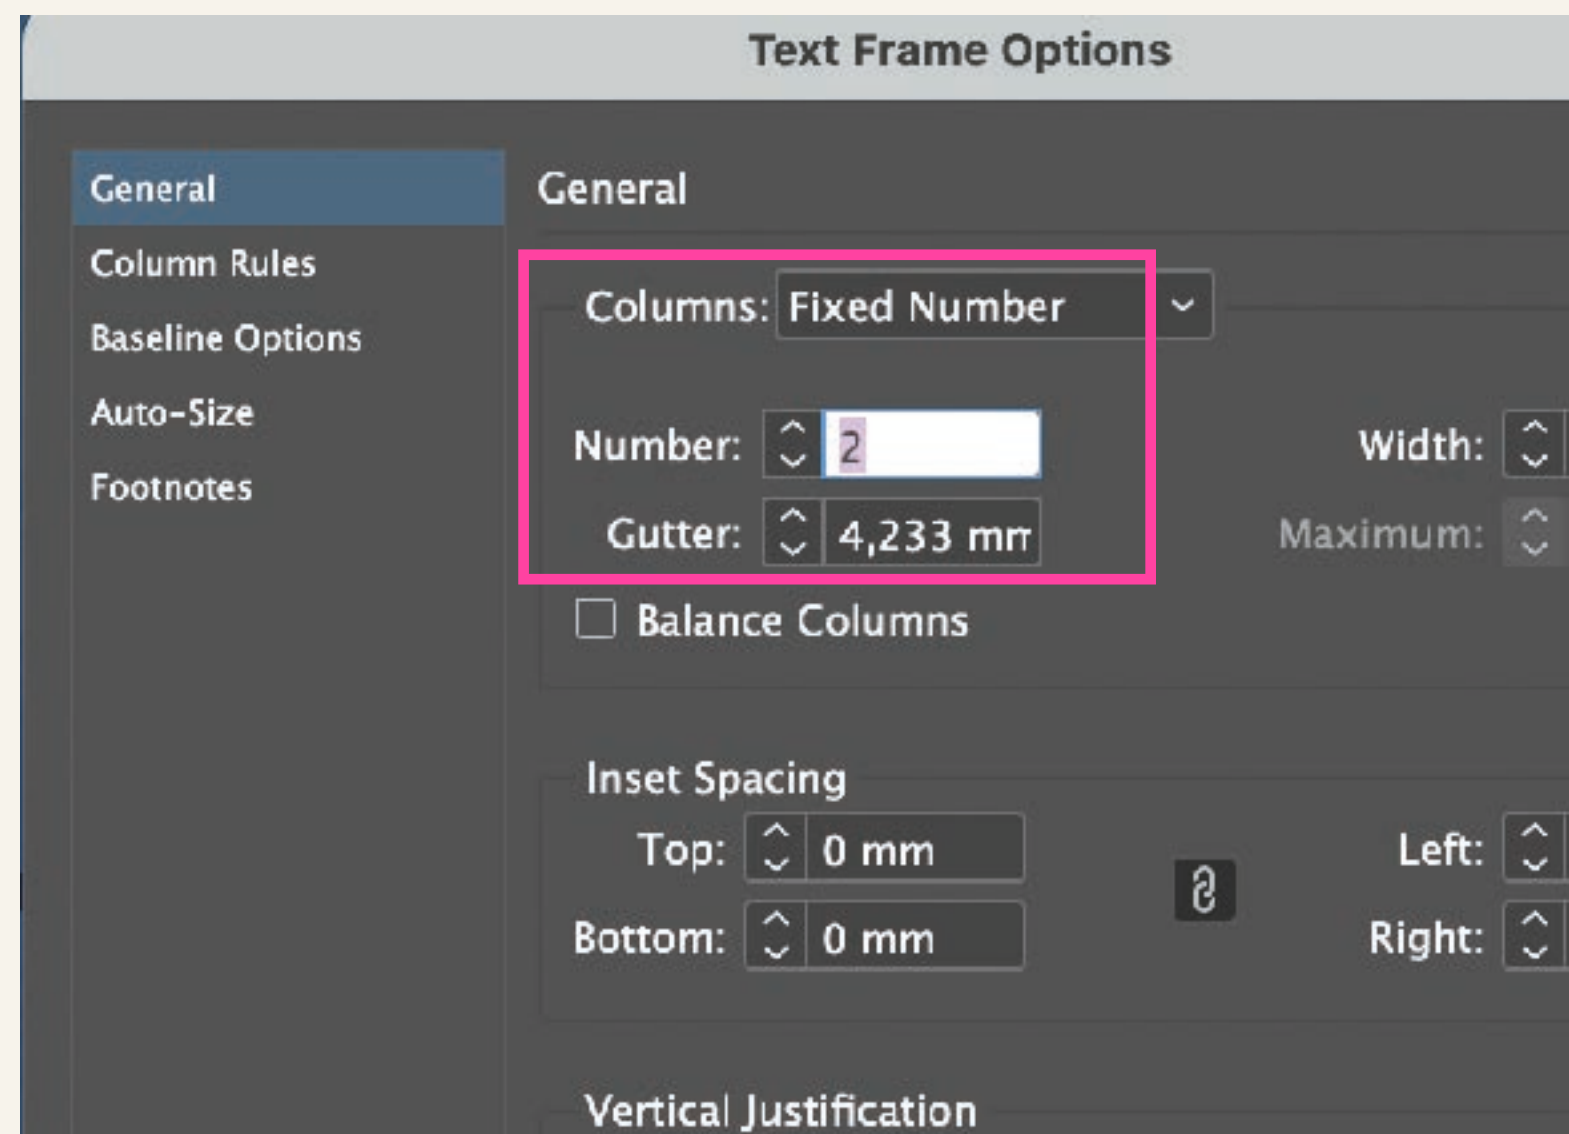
Text Frame Options

General
Column Rules
Baseline Options
Auto-Size
Footnotes

General

Columns: Fixed Number

Number: 2

Width:

Gutter: 4,233 mm

Maximum:

Balance Columns

Inset Spacing

Top: 0 mm

Left:

Bottom: 0 mm

Right:

Vertical Justification